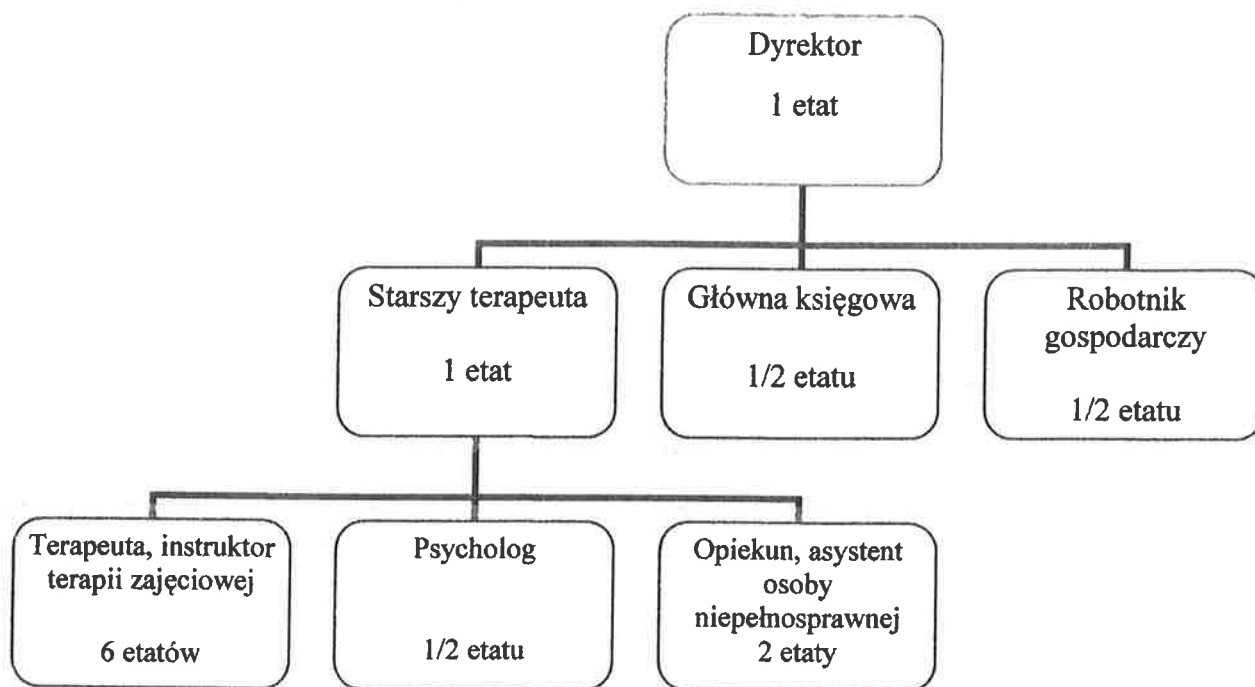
Dyrektor

1 etat

Starszy terapeuta

1 etat

Główna księgowa

1/2 etatu

Robotnik gospodarczy

1/2 etatu

Terapeuta, instruktor terapii zajęciowej

6 etatów

Psycholog

1/2 etatu

Opiekun, asystent osoby niepełnosprawnej

2 etaty